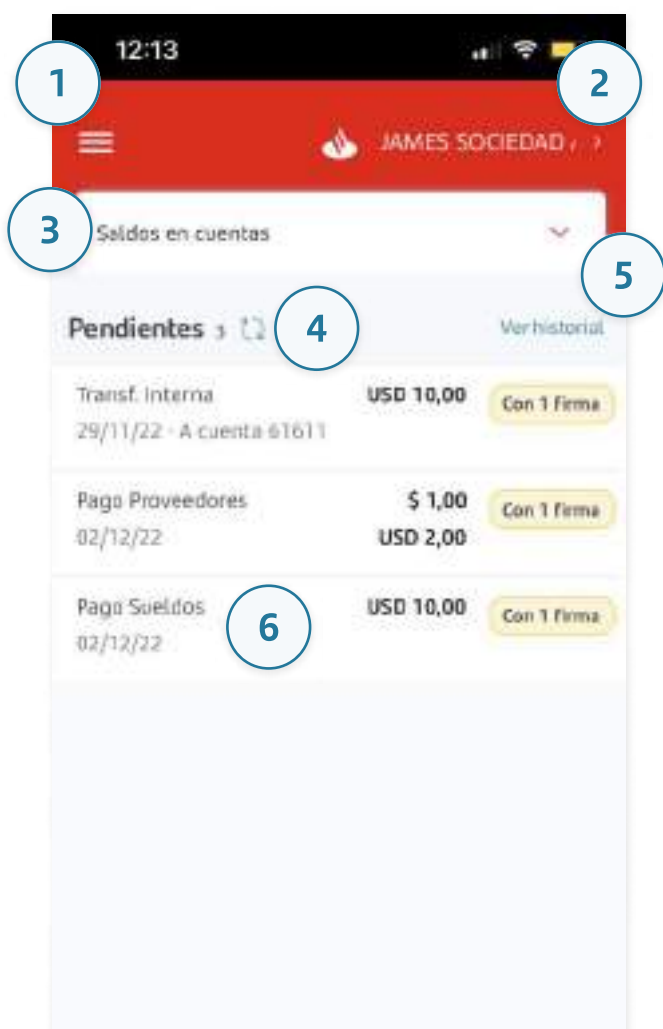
12:13

1

2

JAMES SOCIEDAD ,

3

Saldos en cuentas

5

Pendientes 3

4

Ver historial

Transf. Interna
29/11/22 - A cuenta 61611

USD 10,00

Con 1 Firma

Pago Proveedores
02/12/22

$ 1,00
USD 2,00

Con 1 firma

Pago Sueldos
02/12/22

6

USD 10,00

Con 1 Firma